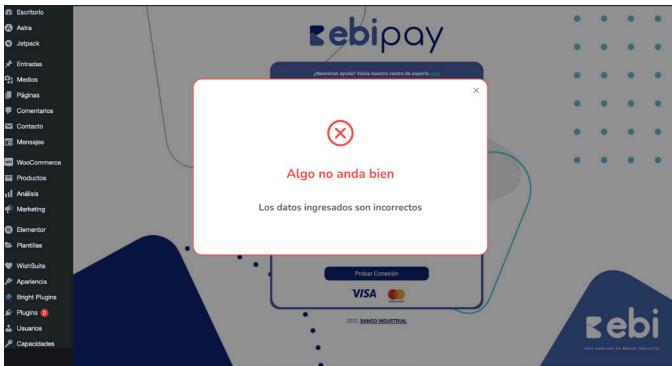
Escritorio
Astra
Jetpack
Entradas
Medios
Páginas
Comentarios
Contacto
Mensajes
WooCommerce
Productos
Análisis
Marketing
Elementor
Plantillas
WishSuite
Apariencia
Bright Plugins
Plugins 2
Usuarios
Capacidades

ebipay

¿Necesitas ayuda? Visita nuestro centro de soporte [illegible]

×

Algo no anda bien

Los datos ingresados son incorrectos

Probar Conexión

VISA

2022 BANCO INDUSTRIAL

ebi
Una solución de Banco Industrial